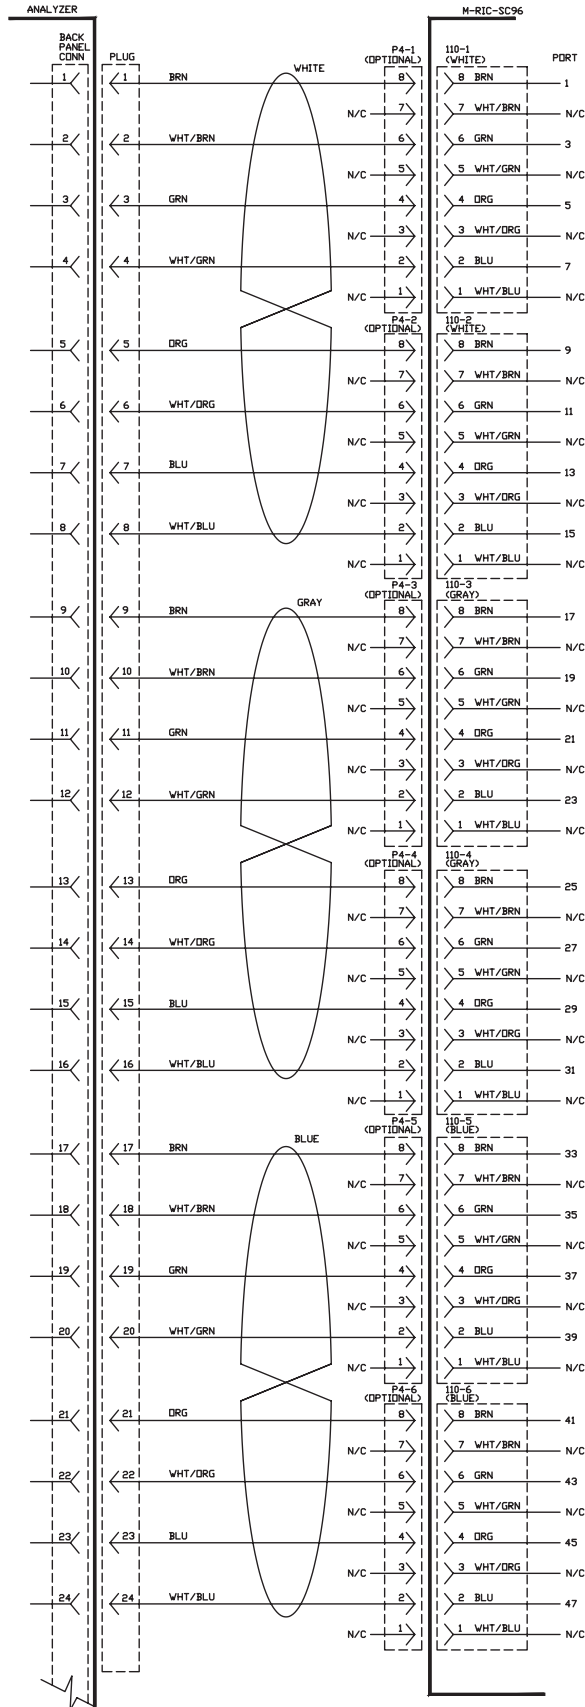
ANALYZER

M-RIC-SC96

BACK PANEL CONN

PLUG

WHITE

P4-1 (OPTIONAL)

110-1 (WHITE)

PORT

1 1 BRN 8 8 BRN 1
N/C 7 7 WHT/BRN N/C
2 2 WHT/BRN 6 6 GRN 3
N/C 5 5 WHT/GRN N/C
3 3 GRN 4 4 ORG 5
N/C 3 3 WHT/ORG N/C
4 4 WHT/GRN 2 2 BLU 7
N/C 1 1 WHT/BLU N/C

P4-2 (OPTIONAL)

110-2 (WHITE)

5 5 ORG 8 8 BRN 9
N/C 7 7 WHT/BRN N/C
6 6 WHT/ORG 6 6 GRN 11
N/C 5 5 WHT/GRN N/C
7 7 BLU 4 4 ORG 13
N/C 3 3 WHT/ORG N/C
8 8 WHT/BLU 2 2 BLU 15
N/C 1 1 WHT/BLU N/C

GRAY

P4-3 (OPTIONAL)

110-3 (GRAY)

9 9 BRN 8 8 BRN 17
N/C 7 7 WHT/BRN N/C
10 10 WHT/BRN 6 6 GRN 19
N/C 5 5 WHT/GRN N/C
11 11 GRN 4 4 ORG 21
N/C 3 3 WHT/ORG N/C
12 12 WHT/GRN 2 2 BLU 23
N/C 1 1 WHT/BLU N/C

P4-4 (OPTIONAL)

110-4 (GRAY)

13 13 ORG 8 8 BRN 25
N/C 7 7 WHT/BRN N/C
14 14 WHT/ORG 6 6 GRN 27
N/C 5 5 WHT/GRN N/C
15 15 BLU 4 4 ORG 29
N/C 3 3 WHT/ORG N/C
16 16 WHT/BLU 2 2 BLU 31
N/C 1 1 WHT/BLU N/C

BLUE

P4-5 (OPTIONAL)

110-5 (BLUE)

17 17 BRN 8 8 BRN 33
N/C 7 7 WHT/BRN N/C
18 18 WHT/BRN 6 6 GRN 35
N/C 5 5 WHT/GRN N/C
19 19 GRN 4 4 ORG 37
N/C 3 3 WHT/ORG N/C
20 20 WHT/GRN 2 2 BLU 39
N/C 1 1 WHT/BLU N/C

P4-6 (OPTIONAL)

110-6 (BLUE)

21 21 ORG 8 8 BRN 41
N/C 7 7 WHT/BRN N/C
22 22 WHT/ORG 6 6 GRN 43
N/C 5 5 WHT/GRN N/C
23 23 BLU 4 4 ORG 45
N/C 3 3 WHT/ORG N/C
24 24 WHT/BLU 2 2 BLU 47
N/C 1 1 WHT/BLU N/C